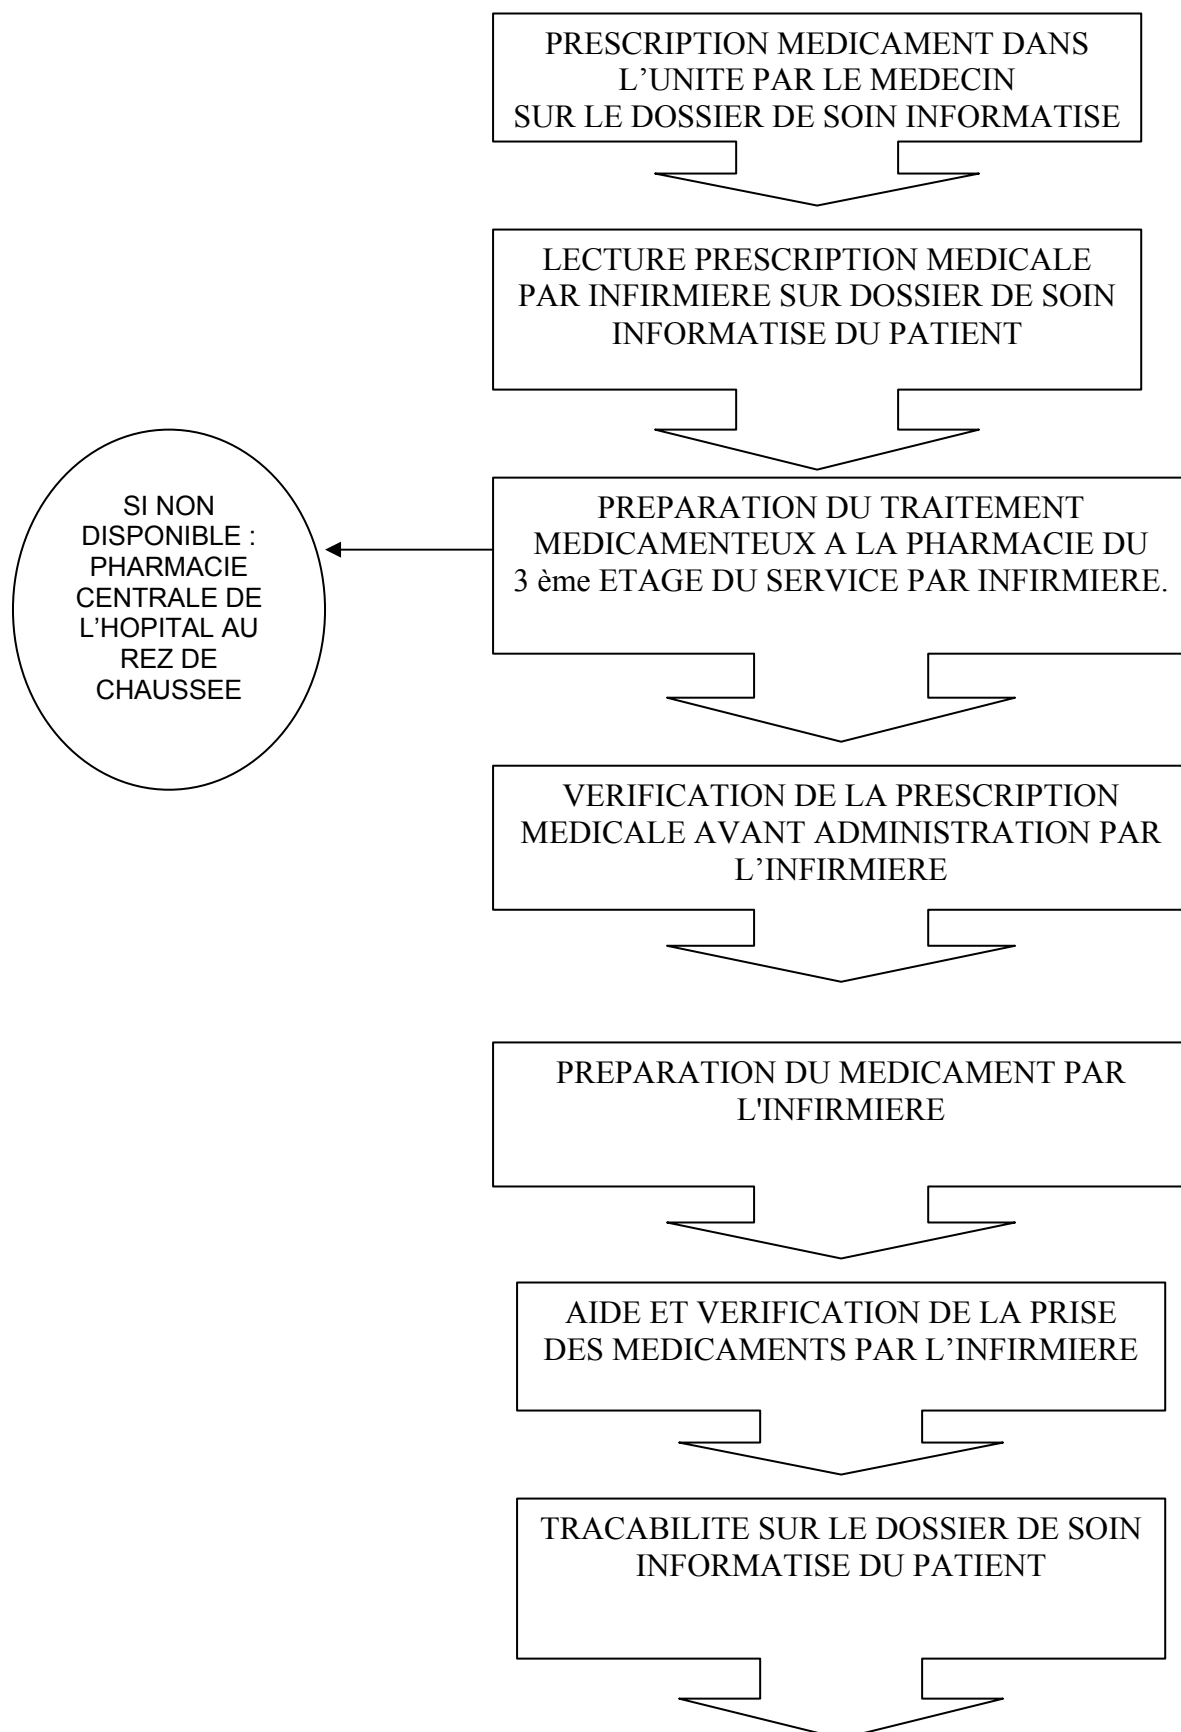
PRESCRIPTION MEDICAMENT DANS L'UNITE PAR LE MEDECIN SUR LE DOSSIER DE SOIN INFORMATISE

LECTURE PRESCRIPTION MEDICALE PAR INFIRMIERE SUR DOSSIER DE SOIN INFORMATISE DU PATIENT

PREPARATION DU TRAITEMENT MEDICAMENTEUX A LA PHARMACIE DU 3 ème ETAGE DU SERVICE PAR INFIRMIERE.

SI NON DISPONIBLE : PHARMACIE CENTRALE DE L'HOPITAL AU REZ DE CHAUSSEE

VERIFICATION DE LA PRESCRIPTION MEDICALE AVANT ADMINISTRATION PAR L'INFIRMIERE

PREPARATION DU MEDICAMENT PAR L'INFIRMIERE

AIDE ET VERIFICATION DE LA PRISE DES MEDICAMENTS PAR L'INFIRMIERE

TRACABILITE SUR LE DOSSIER DE SOIN INFORMATISE DU PATIENT